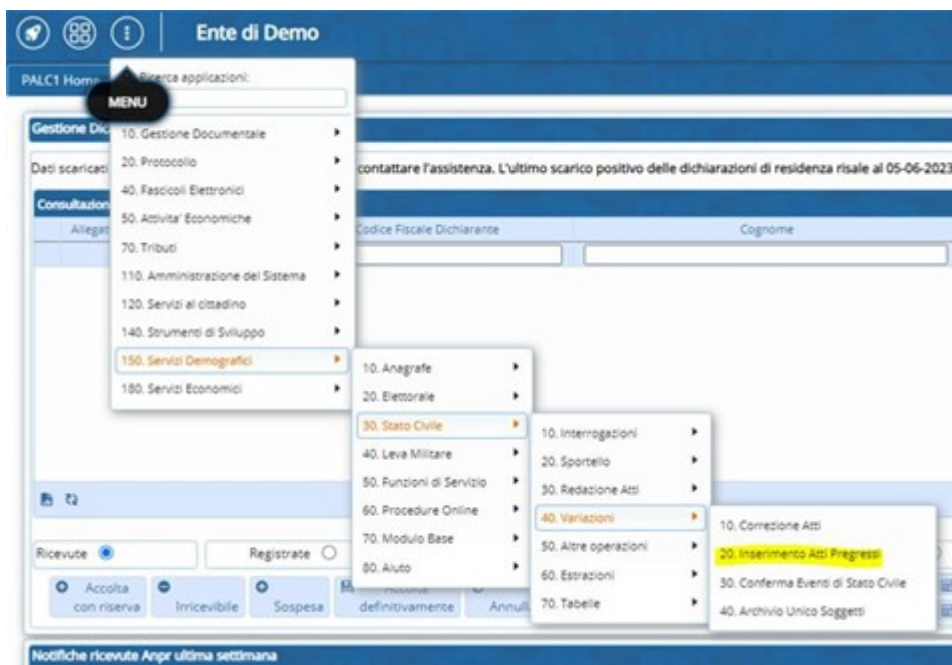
Ente di Demo

PALC1 Home

MENU

Ricerca applicazioni:

Gestione Dic

Dati scaricati

contattare l'assistenza. L'ultimo scarico positivo delle dichiarazioni di residenza risale al 05-06-2023

Consultazion

Allegat

Codice Fiscale Dichiarante

Cognome

10. Gestione Documentale
20. Protocollo
40. Fascicoli Elettronici
50. Attivita' Economiche
70. Tributi
110. Amministrazione del Sistema
120. Servizi al cittadino
140. Strumenti di Sviluppo
150. Servizi Demografici
180. Servizi Economici

10. Anagrafe
20. Elettorale
30. Stato Civile
40. Leva Militare
50. Funzioni di Servizio
60. Procedure Online
70. Modulo Base
80. Aiuto

10. Interrogazioni
20. Sportello
30. Redazione Atti
40. Variazioni
50. Altre operazioni
60. Estrazioni
70. Tabelle

10. Correzione Atti
20. Inserimento Atti Pregressi
30. Conferma Eventi di Stato Civile
40. Archivio Unico Soggetti

Ricevute

Registrate

Accolta con riserva

Irricevibile

Sospesa

Accolta definitivamente

Annull

Notifiche ricevute Anpr ultima settimana